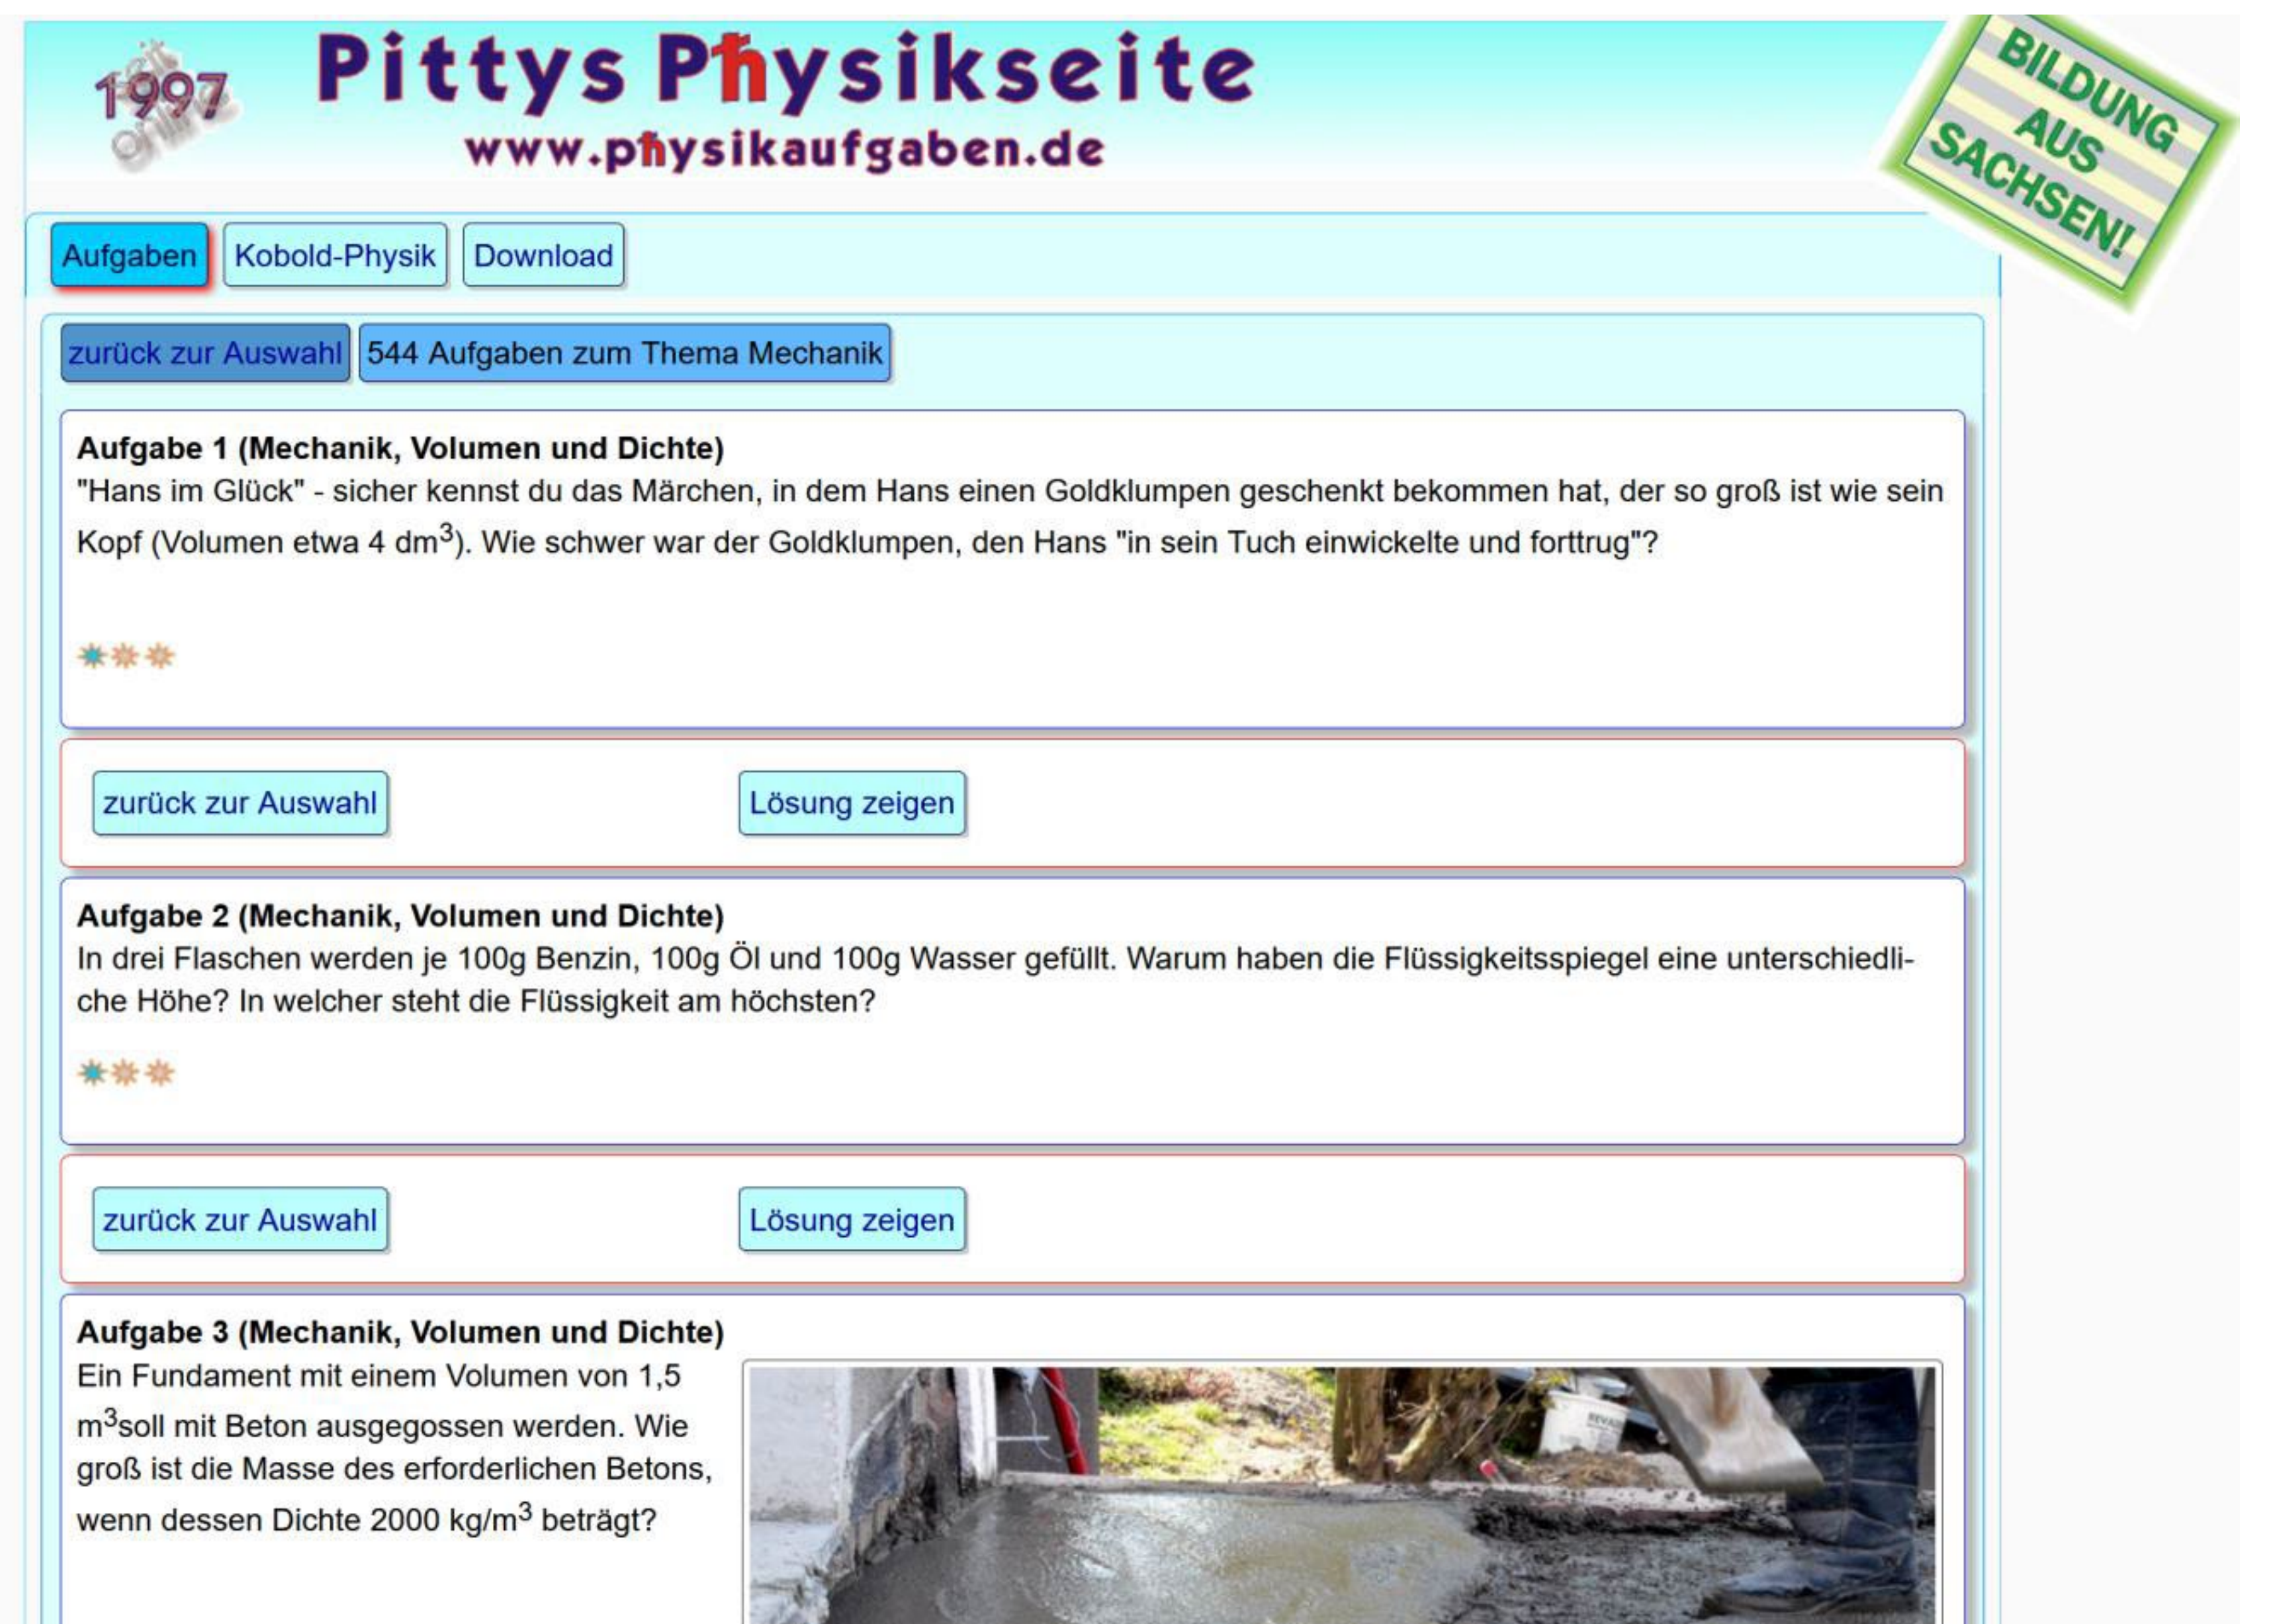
1997 seit online

Pittys Physikseite
www.physikaufgaben.de

BILDUNG AUS SACHSEN!

Aufgaben | Kobold-Physik | Download

zurück zur Auswahl | 544 Aufgaben zum Thema Mechanik

**Aufgabe 1 (Mechanik, Volumen und Dichte)**
"Hans im Glück" - sicher kennst du das Märchen, in dem Hans einen Goldklumpen geschenkt bekommen hat, der so groß ist wie sein Kopf (Volumen etwa 4 dm$^3$). Wie schwer war der Goldklumpen, den Hans "in sein Tuch einwickelte und forttrug"?

zurück zur Auswahl | Lösung zeigen

**Aufgabe 2 (Mechanik, Volumen und Dichte)**
In drei Flaschen werden je 100g Benzin, 100g Öl und 100g Wasser gefüllt. Warum haben die Flüssigkeitsspiegel eine unterschiedliche Höhe? In welcher steht die Flüssigkeit am höchsten?

zurück zur Auswahl | Lösung zeigen

**Aufgabe 3 (Mechanik, Volumen und Dichte)**
Ein Fundament mit einem Volumen von 1,5 m$^3$soll mit Beton ausgegossen werden. Wie groß ist die Masse des erforderlichen Betons, wenn dessen Dichte 2000 kg/m$^3$ beträgt?